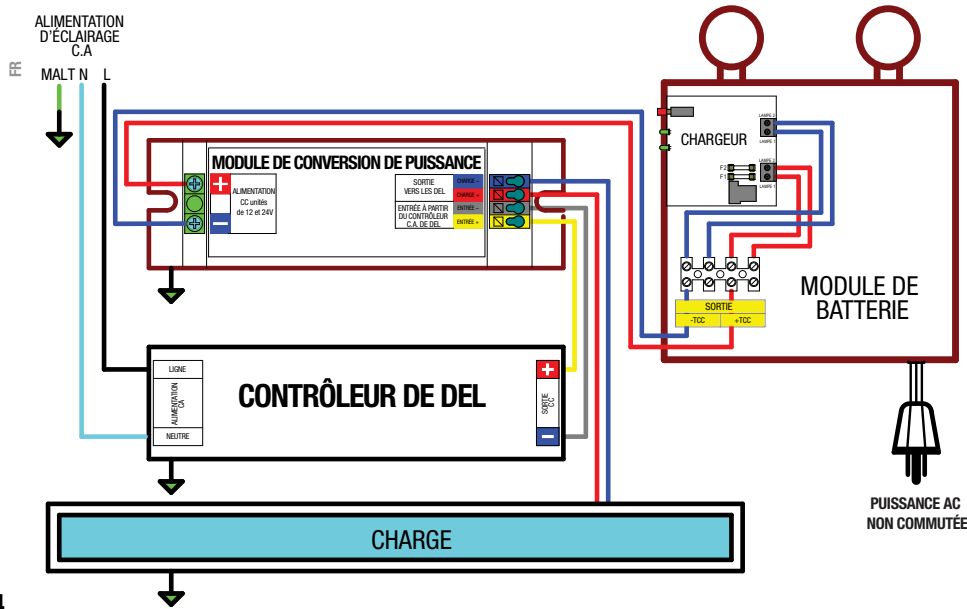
ALIMENTATION D'ÉCLAIRAGE C.A

FR

MALT N L

MODULE DE CONVERSION DE PUISSANCE

ALIMENTATION CC unités de 12 et 24V

SORTIE VERS LES DEL

ENTRÉE À PARTIR DU CONTRÔLEUR C.A. DE DEL

CHARGE -
CHARGE +
ENTRÉE -
ENTRÉE +

CHARGEUR

LAMPE 2
LAMPE 1
F2
F1
LAMPE 2
LAMPE 1

MODULE DE BATTERIE

SORTIE
-TCC +TCC

LIGNE
ALIMENTATION CA
NEUTRE

CONTRÔLEUR DE DEL

SORTIE CC

CHARGE

PUISSANCE AC NON COMMUTÉE

4